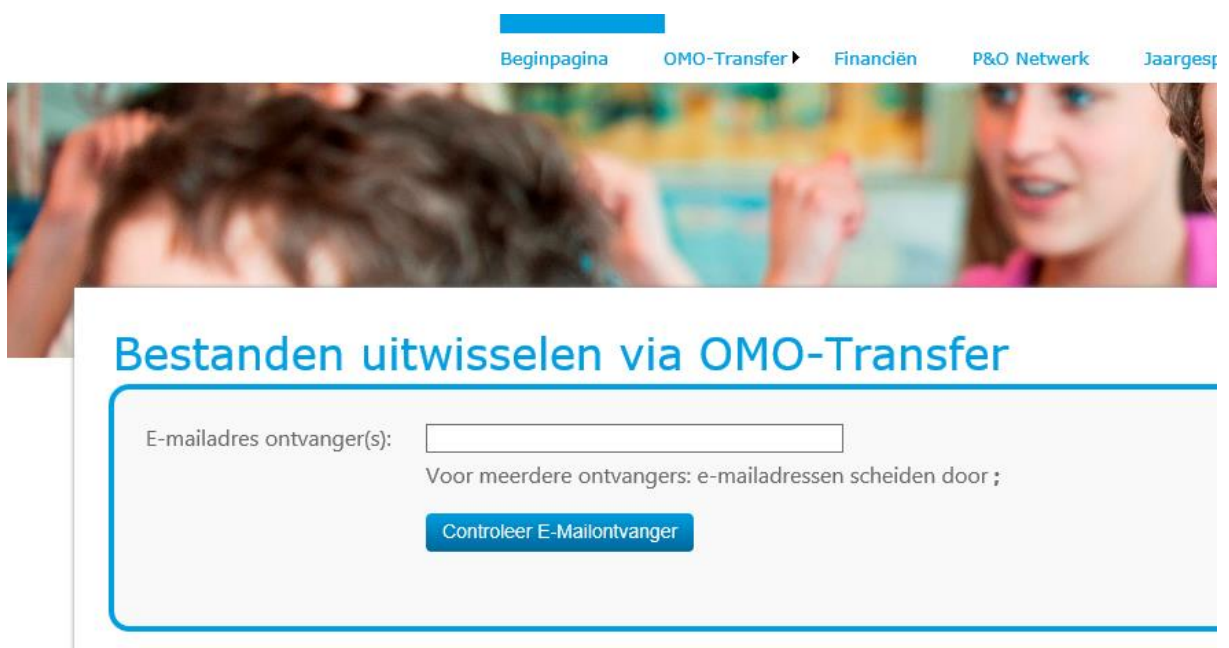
Beginpagina OMO-Transfer Financiën P&O Netwerk Jaargesp

Bestanden uitwisselen via OMO-Transfer

E-mailadres ontvanger(s):

Voor meerdere ontvangers: e-mailadressen scheiden door ;

Controleer E-Mailontvanger